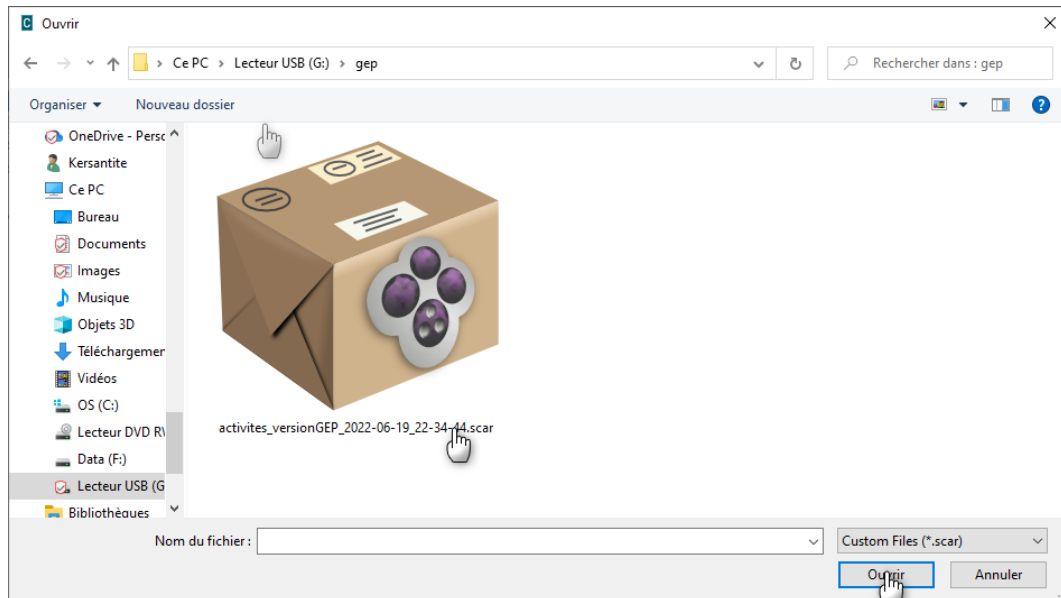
Ouvrir

Ce PC > Lecteur USB (G:) > gep

Rechercher dans : gep

Organiser ▾ Nouveau dossier

OneDrive - Persc
Kersantite
Ce PC
Bureau
Documents
Images
Musique
Objets 3D
Téléchargemer
Vidéos
OS (C:)
Lecteur DVD R\
Data (F:)
Lecteur USB (G
Bibliothèques

activites_versionGEP_2022-06-19_22-34-44.scar

Nom du fichier :

Custom Files (*.scar)

Ouvrir

Annuler